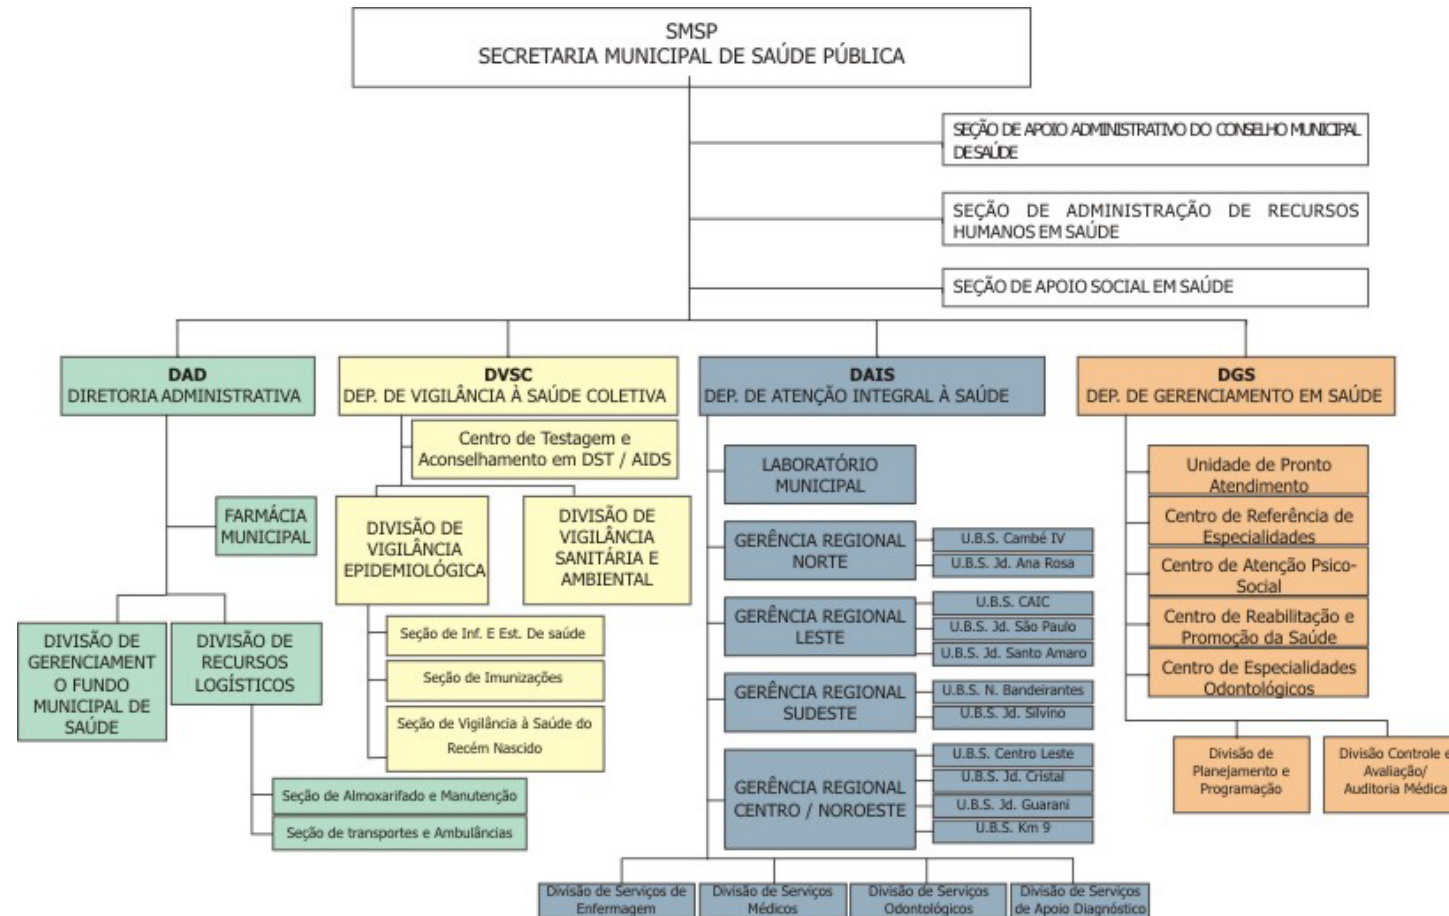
SMSP
SECRETARIA MUNICIPAL DE SAÚDE PÚBLICA

SEÇÃO DE APOIO ADMINISTRATIVO DO CONSELHO MUNICIPAL DE SAÚDE

SEÇÃO DE ADMINISTRAÇÃO DE RECURSOS HUMANOS EM SAÚDE

SEÇÃO DE APOIO SOCIAL EM SAÚDE

DAD
DIRETORIA ADMINISTRATIVA

FARMÁCIA MUNICIPAL

DIVISÃO DE GERENCIAMENT O FUNDO MUNICIPAL DE SAÚDE

DIVISÃO DE RECURSOS LOGÍSTICOS

Seção de Almoxarifado e Manutenção

Seção de transportes e Ambulâncias

DVSC
DEP. DE VIGILÂNCIA À SAÚDE COLETIVA

Centro de Testagem e Aconselhamento em DST / AIDS

DIVISÃO DE VIGILÂNCIA EPIDEMIOLÓGICA

DIVISÃO DE VIGILÂNCIA SANITÁRIA E AMBIENTAL

Seção de Inf. E Est. De saúde

Seção de Imunizações

Seção de Vigilância à Saúde do Recém Nascido

DAIS
DEP. DE ATENÇÃO INTEGRAL À SAÚDE

LABORATÓRIO MUNICIPAL

GERÊNCIA REGIONAL NORTE

U.B.S. Cambé IV

U.B.S. Jd. Ana Rosa

GERÊNCIA REGIONAL LESTE

U.B.S. CAIC

U.B.S. Jd. São Paulo

U.B.S. Jd. Santo Amaro

GERÊNCIA REGIONAL SUDESTE

U.B.S. N. Bandeirantes

U.B.S. Jd. Silvino

GERÊNCIA REGIONAL CENTRO / NOROESTE

U.B.S. Centro Leste

U.B.S. Jd. Cristal

U.B.S. Jd. Guarani

U.B.S. Km 9

Divisão de Serviços de Enfermagem

Divisão de Serviços Médicos

Divisão de Serviços Odontológicos

Divisão de Serviços de Apoio Diagnóstico

DGS
DEP. DE GERENCIAMENTO EM SAÚDE

Unidade de Pronto Atendimento

Centro de Referência de Especialidades

Centro de Atenção Psico-Social

Centro de Reabilitação e Promoção da Saúde

Centro de Especialidades Odontológicos

Divisão de Planejamento e Programação

Divisão Controle e Avaliação/ Auditoria Médica